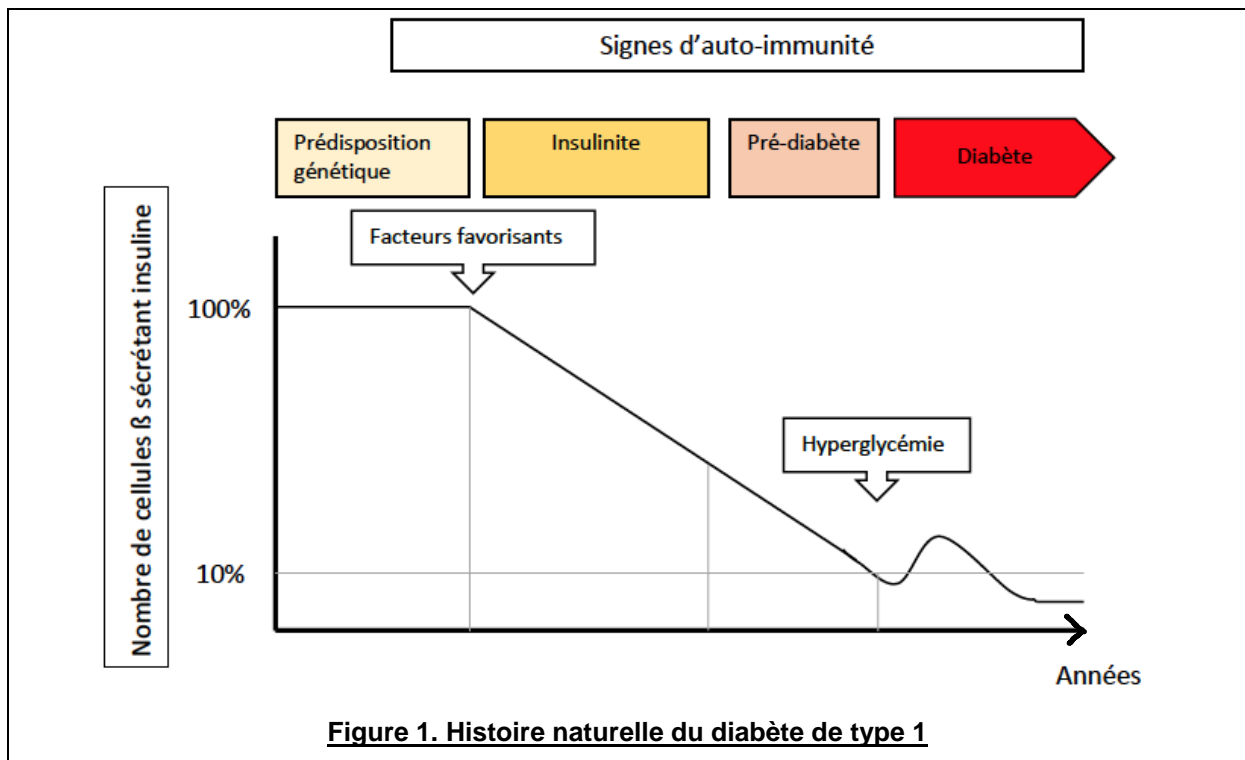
Signes d'auto-immunité

Prédisposition génétique

Insulinite

Pré-diabète

Diabète

Nombre de cellules ß sécrétant insuline

Facteurs favorisants

100%

Hyperglycémie

10%

Années

Figure 1. Histoire naturelle du diabète de type 1